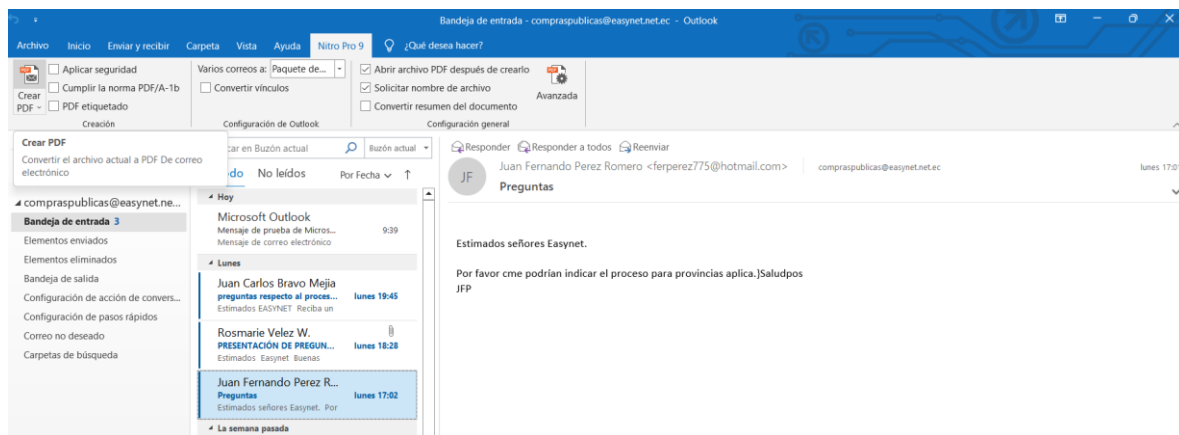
Bandeja de entrada - compraspublicas@easynet.net.ec - Outlook

Archivo Inicio Enviar y recibir Carpeta Vista Ayuda Nitro Pro 9 ¿Qué desea hacer?

Crear PDF
Aplicar seguridad
Cumplir la norma PDF/A-1b
PDF etiquetado
Creación

Varios correos a: Paquete de...
Convertir vínculos
Configuración de Outlook

Abrir archivo PDF después de crearlo
Solicitar nombre de archivo
Convertir resumen del documento
Avanzada
Configuración general

Crear PDF
Convertir el archivo actual a PDF De correo electrónico

car en Buzón actual
Buzón actual

do No leídos
Por Fecha

compraspublicas@easynet.ne...
Bandeja de entrada 3
Elementos enviados
Elementos eliminados
Bandeja de salida
Configuración de acción de convers...
Configuración de pasos rápidos
Correo no deseado
Carpetas de búsqueda

Hoy
Microsoft Outlook
Mensaje de prueba de Micros... 9:39
Mensaje de correo electrónico

Lunes
Juan Carlos Bravo Mejia
preguntas respecto al proces... lunes 19:45
Estimados EASYNET Reciba un

Rosmarie Velez W.
PRESENTACIÓN DE PREGUN... lunes 18:28
Estimados Easynet Buenas

Juan Fernando Perez R...
Preguntas lunes 17:02
Estimados señores Easynet. Por

La semana pasada

Responder Responder a todos Reenviar

JF
Juan Fernando Perez Romero <ferperez775@hotmail.com> compraspublicas@easynet.net.ec lunes 17:0
Preguntas

Estimados señores Easynet.

Por favor cme podrían indicar el proceso para provincias aplica.}Saludpos
JFP